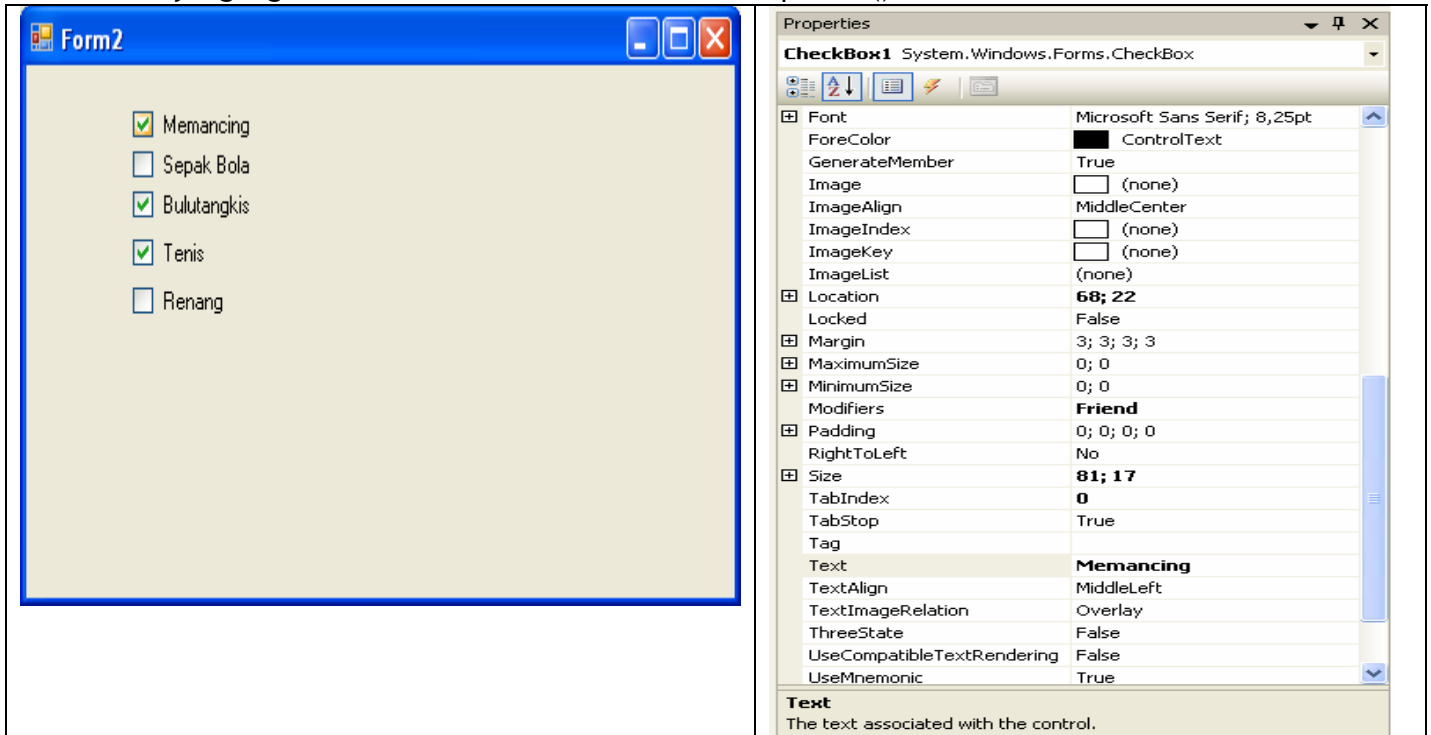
Form2

Memancing
Sepak Bola
Bulutangkis
Tenis
Renang

Properties

CheckBox1 System.Windows.Forms.CheckBox

| | |
|---|---|
| Font | Microsoft Sans Serif; 8,25pt |
| ForeColor | ControlText |
| GenerateMember | True |
| Image | (none) |
| ImageAlign | MiddleCenter |
| ImageIndex | (none) |
| ImageKey | (none) |
| ImageList | (none) |
| Location | 68; 22 |
| Locked | False |
| Margin | 3; 3; 3; 3 |
| MaximumSize | 0; 0 |
| MinimumSize | 0; 0 |
| Modifiers | Friend |
| Padding | 0; 0; 0; 0 |
| RightToLeft | No |
| Size | 81; 17 |
| TabIndex | 0 |
| TabStop | True |
| Tag | |
| Text | Memancing |
| TextAlign | MiddleLeft |
| TextImageRelation | Overlay |
| ThreeState | False |
| UseCompatibleTextRendering | False |
| UseMnemonic | True |

Text
The text associated with the control.